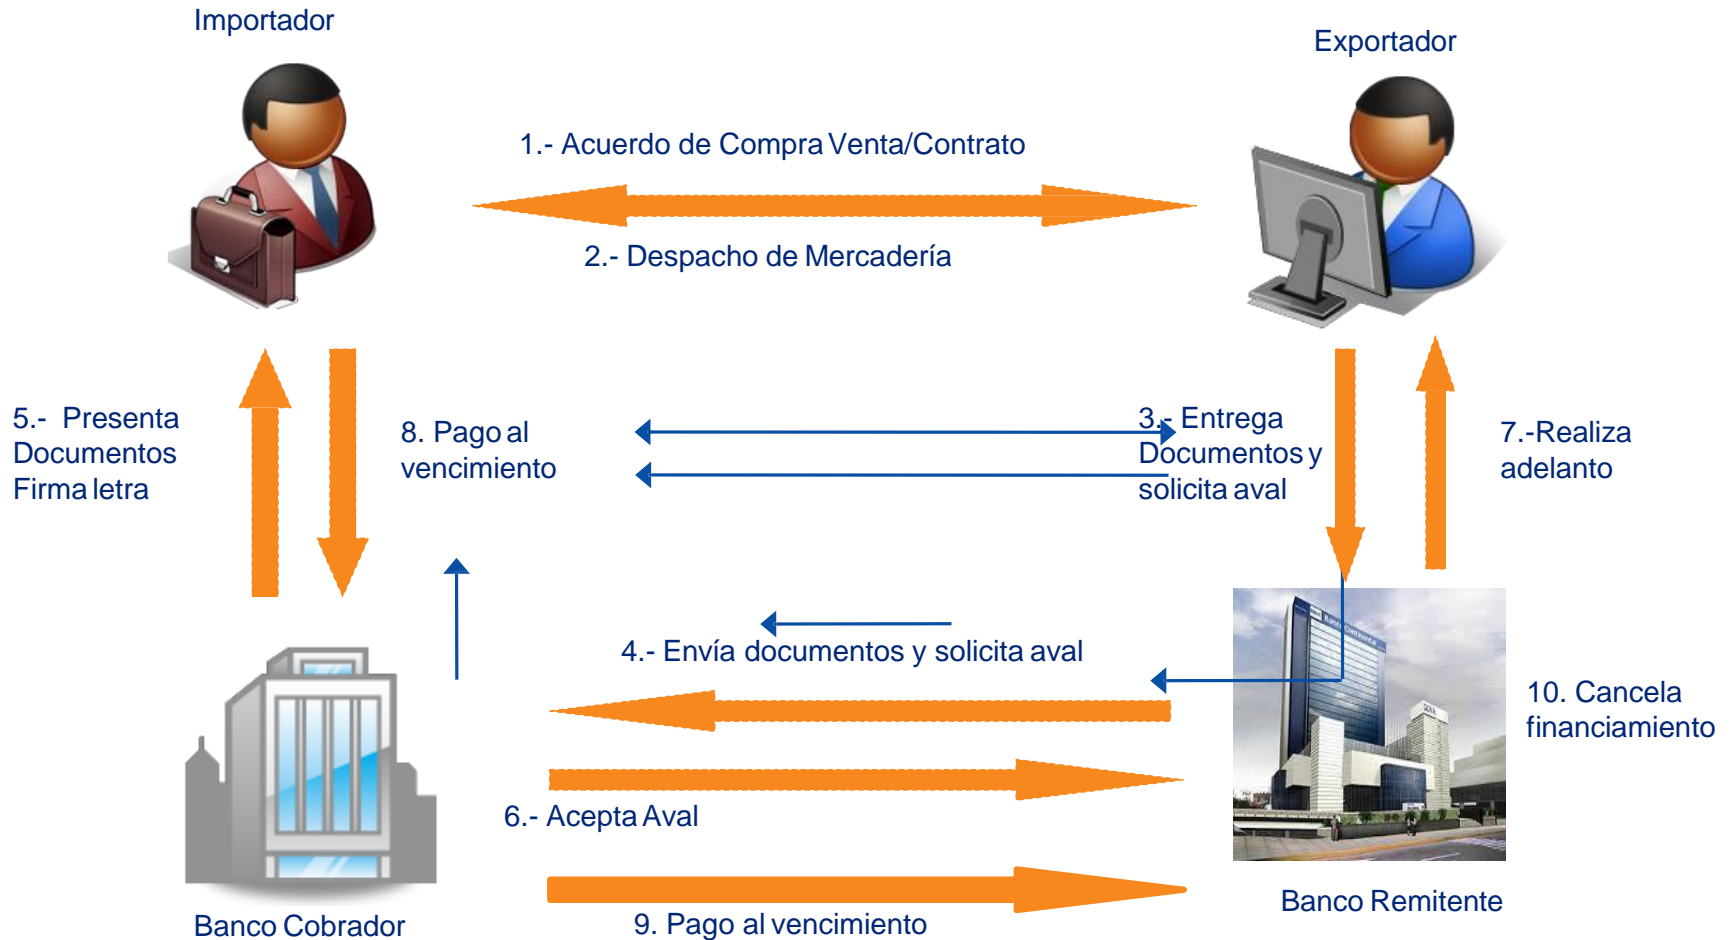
Importador

Exportador

1.- Acuerdo de Compra Venta/Contrato

2.- Despacho de Mercadería

5.- Presenta Documentos Firma letra

8. Pago al vencimiento

3.- Entrega Documentos y solicita aval

7.-Realiza adelanto

4.- Envía documentos y solicita aval

10. Cancela financiamiento

6.- Acepta Aval

Banco Remitente

Banco Cobrador

9. Pago al vencimiento